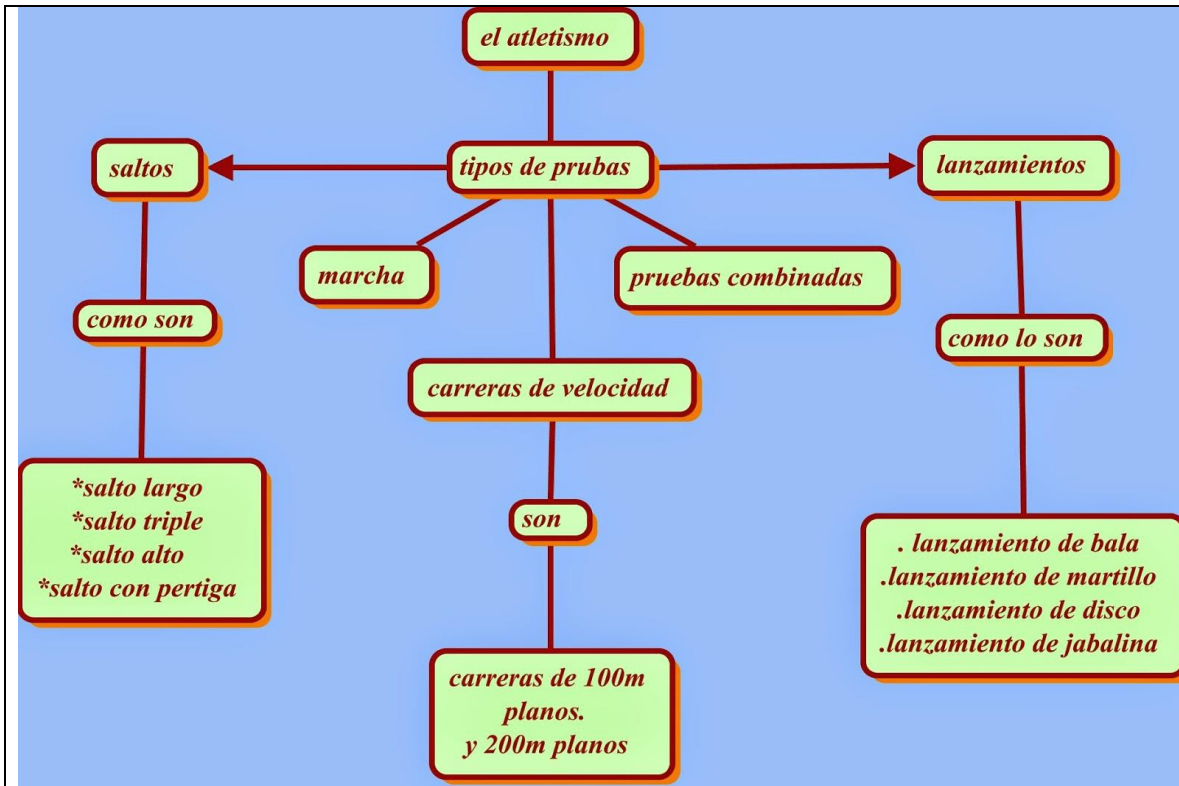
el atletismo

tipos de prubas

saltos

lanzamientos

marcha

pruebas combinadas

como son

como lo son

carreras de velocidad

*salto largo
*salto triple
*salto alto
*salto con pertiga

son

. lanzamiento de bala
.lanzamiento de martillo
.lanzamiento de disco
.lanzamiento de jabalina

carreras de 100m planos.
y 200m planos